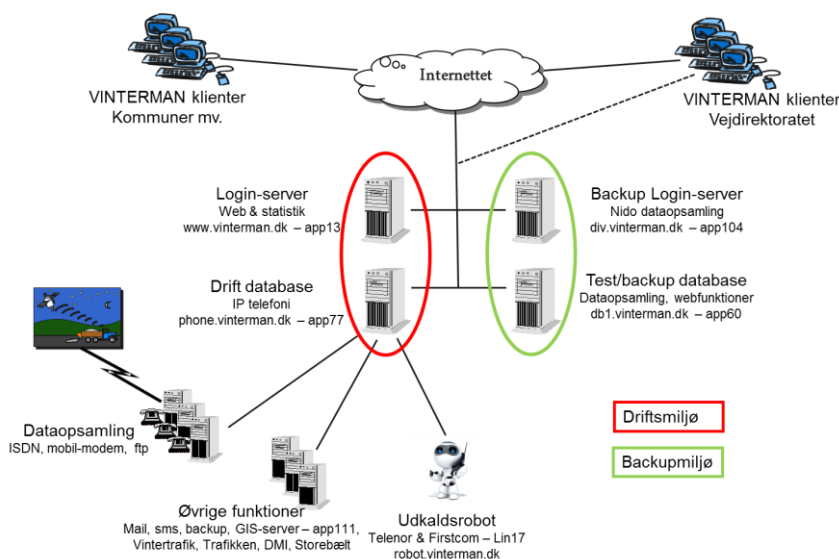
Internettet

VINTERMAN klienter
Kommuner mv.

VINTERMAN klienter
Vejdirektoratet

Login-server
Web & statistik
www.vinterman.dk – app13

Backup Login-server
Nido dataopsamling
div.vinterman.dk – app104

Drift database
IP telefoni
phone.vinterman.dk – app77

Test/backup database
Dataopsamling, webfunktioner
db1.vinterman.dk – app60

Dataopsamling
ISDN, mobil-modem, ftp

Driftsmiljø

Backupmiljø

Øvrige funktioner
Mail, sms, backup, GIS-server – app111,
Vintertrafik, Trafikken, DMI, Storebælt

Udkaldsrobot
Telenor & Firstcom – Lin17
robot.vinterman.dk